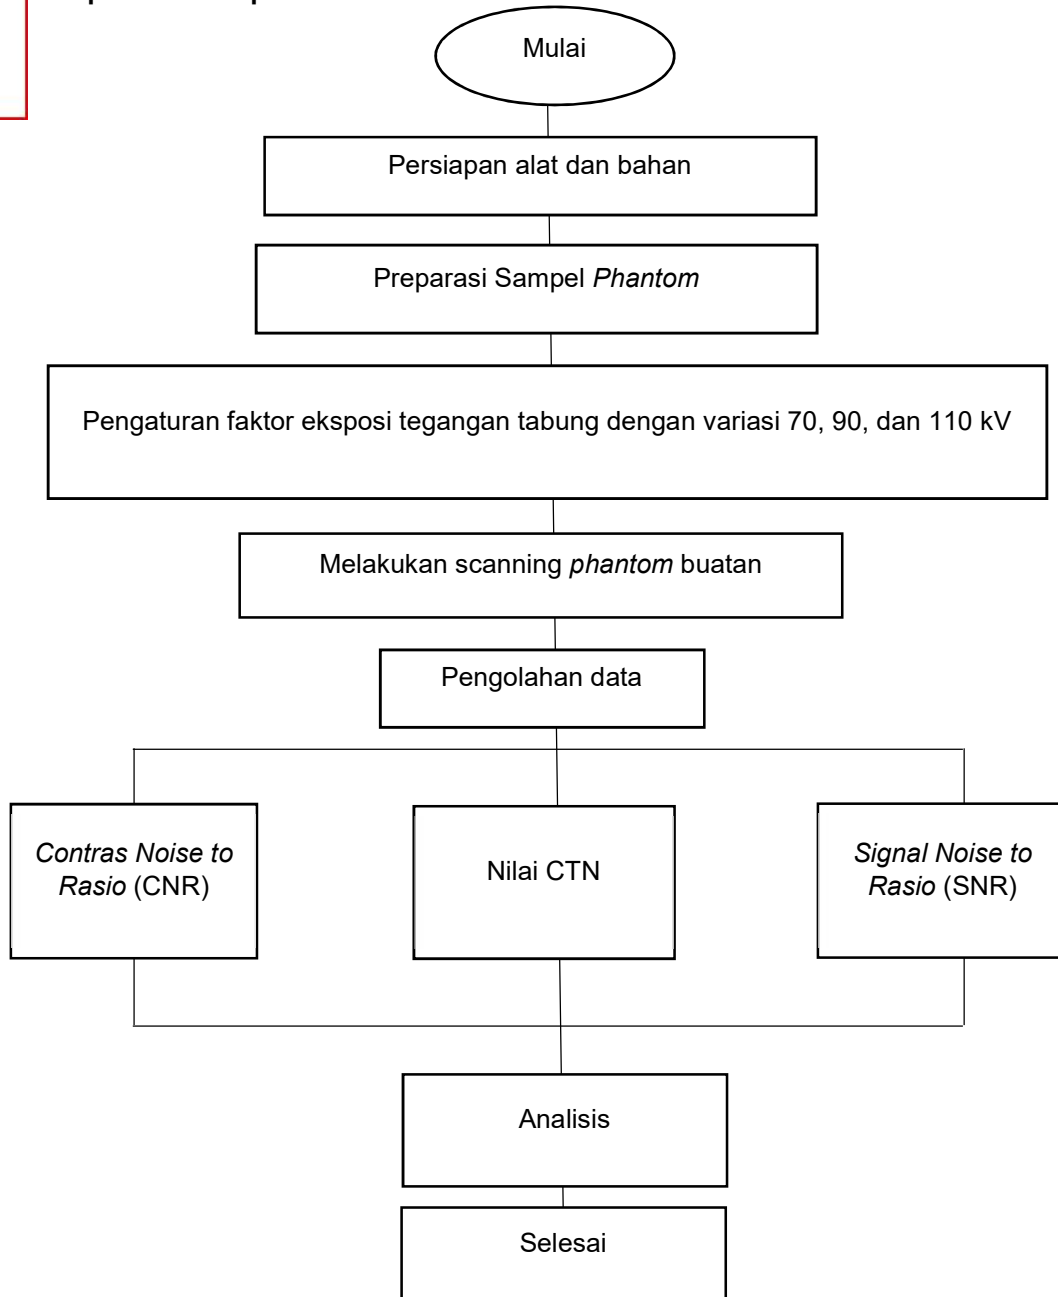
Mulai

Persiapan alat dan bahan

Preparasi Sampel *Phantom*

Pengaturan faktor eksposi tegangan tabung dengan variasi 70, 90, dan 110 kV

Melakukan scanning *phantom* buatan

Pengolahan data

*Contras Noise to Rasio* (CNR)

Nilai CTN

*Signal Noise to Rasio* (SNR)

Analisis

Selesai